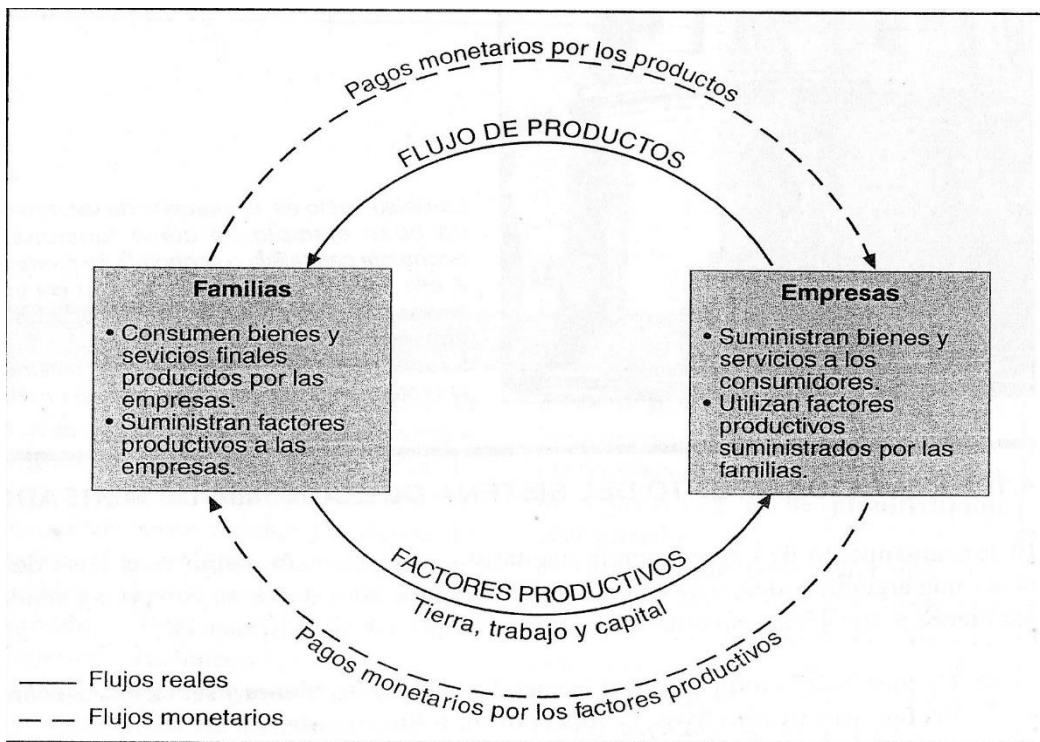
Pagos monetarios por los productos

FLUJO DE PRODUCTOS

Familias

• Consumen bienes y sevicios finales producidos por las empresas.
• Suministran factores productivos a las empresas.

Empresas

• Suministran bienes y servicios a los consumidores.
• Utilizan factores productivos suministrados por las familias.

FACTORES PRODUCTIVOS

Tierra, trabajo y capital

Pagos monetarios por los factores productivos

—— Flujos reales
– – Flujos monetarios